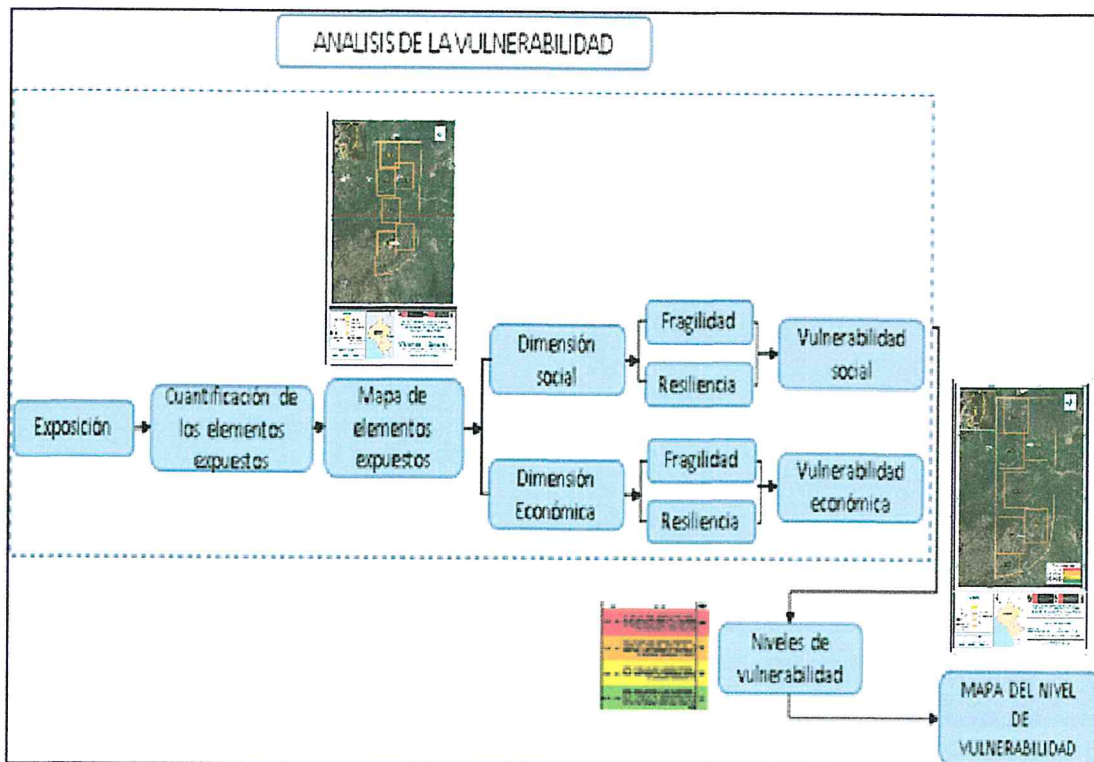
ANALISIS DE LA VULNERABILIDAD

Exposición

Cuantificación de los elementos expuestos

Mapa de elementos expuestos

Dimensión social

Fragilidad

Resiliencia

Vulnerabilidad social

Dimensión Económica

Fragilidad

Resiliencia

Vulnerabilidad económica

Niveles de vulnerabilidad

MAPA DEL NIVEL DE VULNERABILIDAD